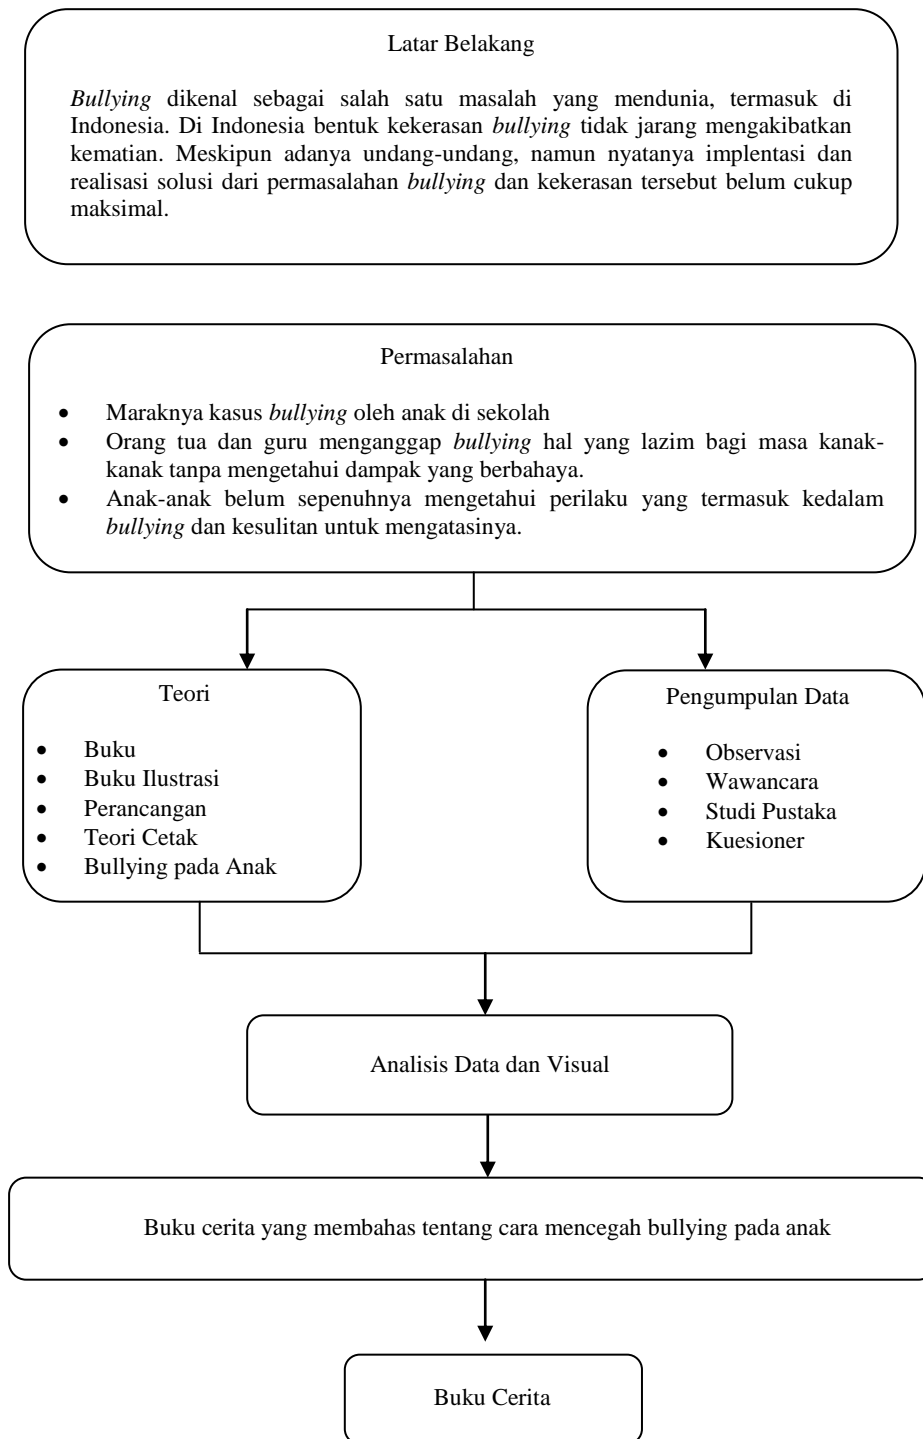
Latar Belakang

*Bullying* dikenal sebagai salah satu masalah yang mendunia, termasuk di Indonesia. Di Indonesia bentuk kekerasan *bullying* tidak jarang mengakibatkan kematian. Meskipun adanya undang-undang, namun nyatanya implentasi dan realisasi solusi dari permasalahan *bullying* dan kekerasan tersebut belum cukup maksimal.

Permasalahan

- Maraknya kasus *bullying* oleh anak di sekolah
- Orang tua dan guru menganggap *bullying* hal yang lazim bagi masa kanak-kanak tanpa mengetahui dampak yang berbahaya.
- Anak-anak belum sepenuhnya mengetahui perilaku yang termasuk kedalam *bullying* dan kesulitan untuk mengatasinya.

Teori

- Buku
- Buku Ilustrasi
- Perancangan
- Teori Cetak
- Bullying pada Anak

Pengumpulan Data

- Observasi
- Wawancara
- Studi Pustaka
- Kuesioner

Analisis Data dan Visual

Buku cerita yang membahas tentang cara mencegah bullying pada anak

Buku Cerita